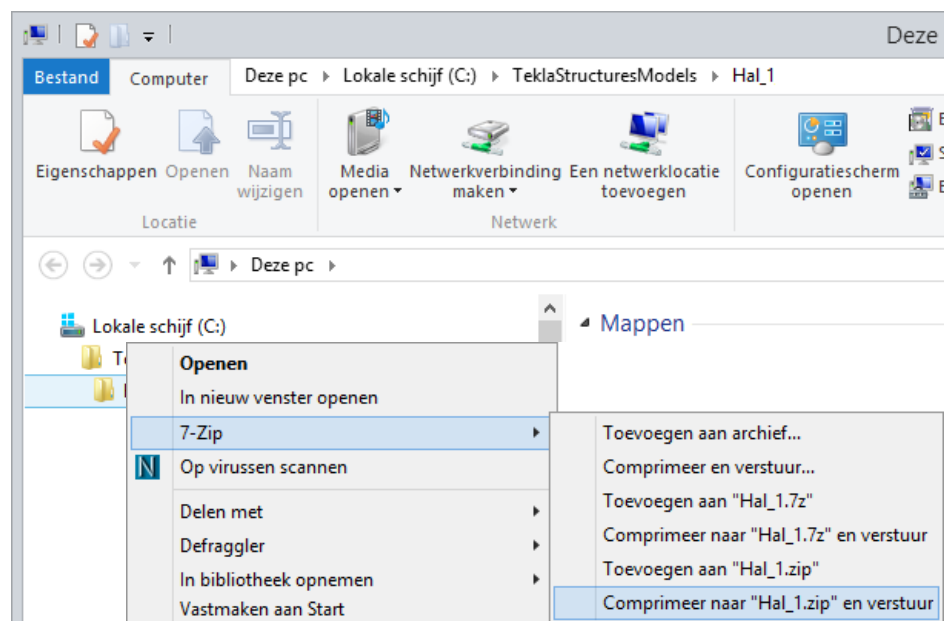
Deze

Bestand Computer

Deze pc ▸ Lokale schijf (C:) ▸ TeklaStructuresModels ▸ Hal_1

Eigenschappen Openen Naam wijzigen
Locatie

Media openen Netwerkverbinding maken Een netwerklocatie toevoegen
Netwerk

Configuratiescherm openen

Deze pc

Lokale schijf (C:)

Mappen

Openen
In nieuw venster openen
7-Zip
Op virussen scannen
Delen met
Defraggler
In bibliotheek opnemen
Vastmaken aan Start

Toevoegen aan archief...
Comprimeer en verstuur...
Toevoegen aan "Hal_1.7z"
Comprimeer naar "Hal_1.7z" en verstuur
Toevoegen aan "Hal_1.zip"
Comprimeer naar "Hal_1.zip" en verstuur